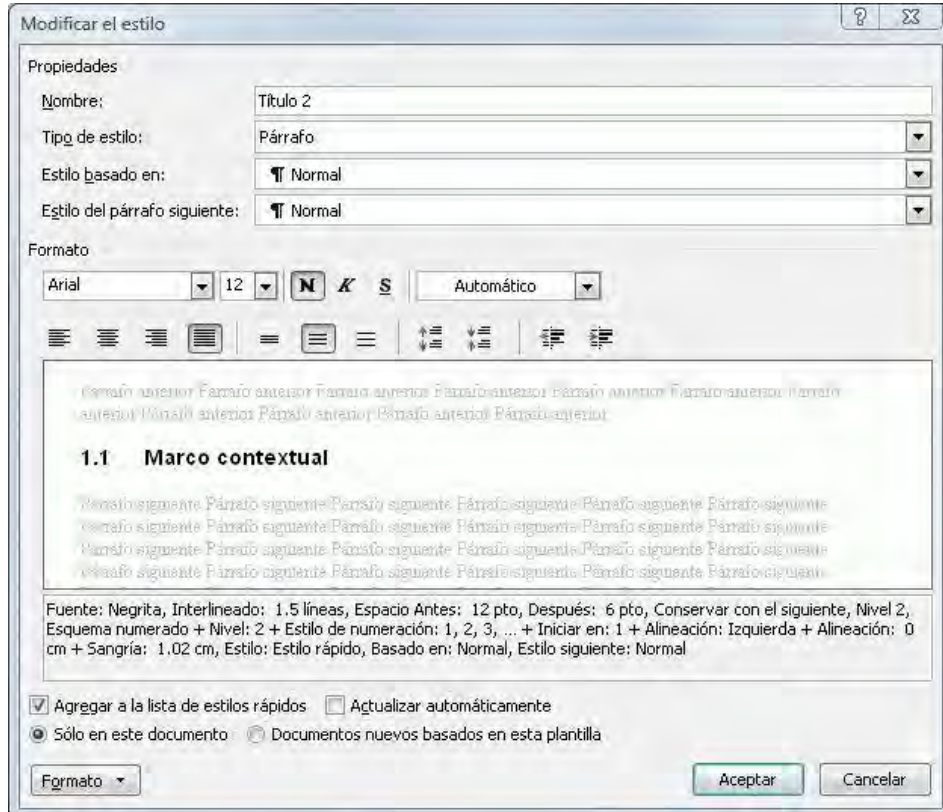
Modificar el estilo

? ⊠

Propiedades

Nombre: Título 2

Tipo de estilo: Párrafo

Estilo basado en: ¶ Normal

Estilo del párrafo siguiente: ¶ Normal

Formato

Arial 12 N K S Automático

Párrafo anterior Párrafo anterior Párrafo anterior Párrafo anterior Párrafo anterior Párrafo anterior Párrafo anterior Párrafo anterior Párrafo anterior Párrafo anterior Párrafo anterior

1.1 Marco contextual

Párrafo siguiente Párrafo siguiente Párrafo siguiente Párrafo siguiente Párrafo siguiente Párrafo siguiente Párrafo siguiente Párrafo siguiente Párrafo siguiente Párrafo siguiente Párrafo siguiente Párrafo siguiente Párrafo siguiente Párrafo siguiente Párrafo siguiente Párrafo siguiente Párrafo siguiente Párrafo siguiente Párrafo siguiente Párrafo siguiente Párrafo siguiente Párrafo siguiente Párrafo siguiente Párrafo siguiente

Fuente: Negrita, Interlineado: 1.5 líneas, Espacio Antes: 12 pto, Después: 6 pto, Conservar con el siguiente, Nivel 2, Esquema numerado + Nivel: 2 + Estilo de numeración: 1, 2, 3, … + Iniciar en: 1 + Alineación: Izquierda + Alineación: 0 cm + Sangría: 1.02 cm, Estilo: Estilo rápido, Basado en: Normal, Estilo siguiente: Normal

Agregar a la lista de estilos rápidos Actualizar automáticamente

Sólo en este documento Documentos nuevos basados en esta plantilla

Formato ▾ Aceptar Cancelar